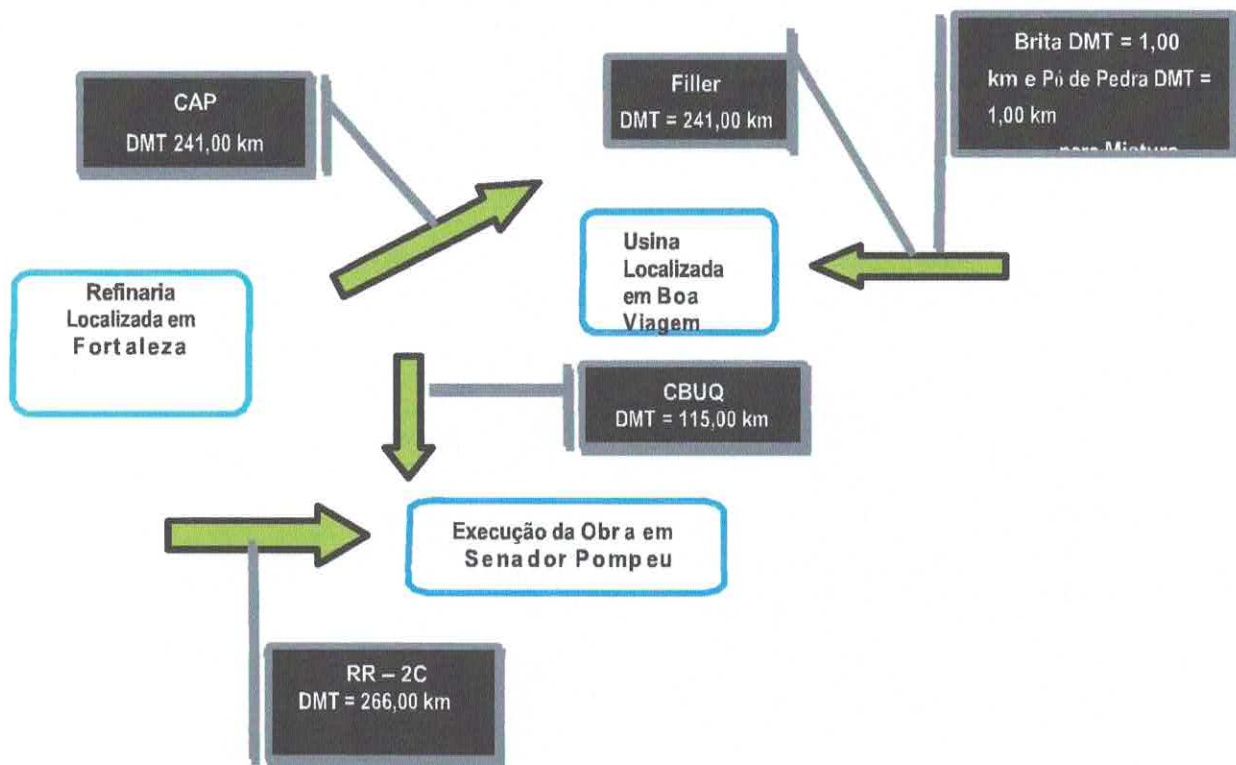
CAP
DMT 241,00 km

Filler
DMT = 241,00 km

Brita DMT = 1,00 km e Pó de Pedra DMT = 1,00 km
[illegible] Mistura

Usina Localizada em Boa Viagem

Refinaria Localizada em Fortaleza

CBUQ
DMT = 115,00 km

Execução da Obra em Senador Pompeu

RR – 2C
DMT = 266,00 km